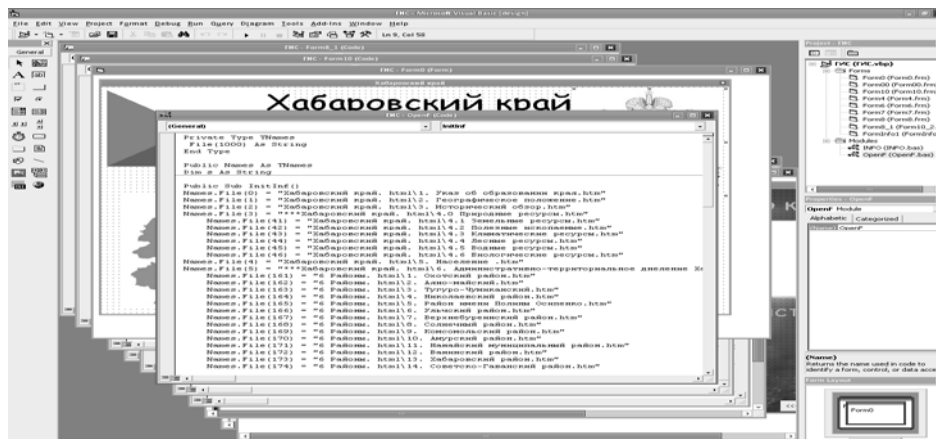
ГИС - Microsoft Visual Basic [design]
File Edit View Project Format Debug Run Query Diagram Tools Add-Ins Window Help
Ln 9, Col 58
General
ГИС - Form8_1 (Code)
ГИС - Form10 (Code)
ГИС - Form0 (Form)
Хабаровский край
Хабаровский край
ГИС - OpenF (Code)
(General)
InitInf

Private Type TNames
 File(1000) As String
End Type

Public Names As TNames
Dim s As String

Public Sub InitInf()
Names.File(0) = "Хабаровский край. html\1. Указ об образовании края.htm"
Names.File(1) = "Хабаровский край. html\2. Географическое положение.htm"
Names.File(2) = "Хабаровский край. html\3. Исторический обзор.htm"
Names.File(3) = "***Хабаровский край. html\4.0 Природные ресурсы.htm"
 Names.File(41) = "Хабаровский край. html\4.1 Земельные ресурсы.htm"
 Names.File(42) = "Хабаровский край. html\4.2 Полезные ископаемые.htm"
 Names.File(43) = "Хабаровский край. html\4.3 Климатические ресурсы.htm"
 Names.File(44) = "Хабаровский край. html\4.4 Лесные ресурсы.htm"
 Names.File(45) = "Хабаровский край. html\4.5 Водные ресурсы.htm"
 Names.File(46) = "Хабаровский край. html\4.6 Биологические ресурсы.htm"
Names.File(4) = "Хабаровский край. html\5. Население .htm"
Names.File(5) = "***Хабаровский край. html\6. Административно-территориальное деление Ха
 Names.File(161) = "6 Районы. html\1. Охотский район.htm"
 Names.File(162) = "6 Районы. html\2. Аяно-майский.htm"
 Names.File(163) = "6 Районы. html\3. Тугуро-Чумиканский.htm"
 Names.File(164) = "6 Районы. html\4. Николаевский район.htm"
 Names.File(165) = "6 Районы. html\5. Район имени Полины Осипенко.htm"
 Names.File(166) = "6 Районы. html\6. Ульчский район.htm"
 Names.File(167) = "6 Районы. html\7. Верхнебуреинский район.htm"
 Names.File(168) = "6 Районы. html\8. Солнечный район.htm"
 Names.File(169) = "6 Районы. html\9. Комсомольский район.htm"
 Names.File(170) = "6 Районы. html\10. Амурский район.htm"
 Names.File(171) = "6 Районы. html\11. Нанайский муниципальный район.htm"
 Names.File(172) = "6 Районы. html\12. Ванинский район.htm"
 Names.File(173) = "6 Районы. html\13. Хабаровский район.htm"
 Names.File(174) = "6 Районы. html\14. Советско-Гаванский район.htm"

Project - ГИС
ГИС (ГИС.vbp)
Forms
Form0 (Form0.frm)
Form00 (Form00.frm)
Form10 (Form10.frm)
Form4 (Form4.frm)
Form5 (Form5.frm)
Form6 (Form6.frm)
Form7 (Form7.frm)
Form8 (Form8.frm)
Form8_1 (Form10_2...
FormInfo1 (FormInfo...
Modules
INFO (INFO.bas)
OpenF (OpenF.bas)
Properties - OpenF
OpenF Module
Alphabetic Categorized
(Name) OpenF
(Name)
Returns the name used in code to identify a form, control, or data acce...
Form Layout
Form0